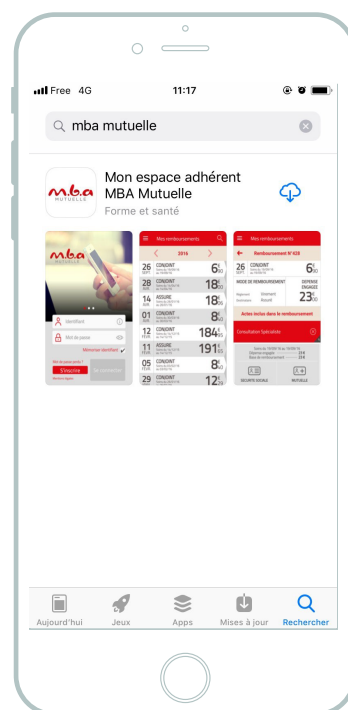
Free 4G 11:17

mba mutuelle

m.b.a MUTUELLE

Mon espace adhérent MBA Mutuelle
Forme et santé

Identifiant
Mot de passe
Mémoriser identifiant
Mot de passe oublié ?
S'inscrire
Se connecter

Mes remboursements
2016
26 SEPT CONJOINT 6,50
28 CONJOINT 18,50
14 ASSURE 18,50
01 CONJOINT 8,50
12 CONJOINT 184,55
11 ASSURE 191,60
05 CONJOINT 8,50
29 CONJOINT 12,50

Mes remboursements
Remboursement N° 428
26 SEPT CONJOINT 6,50
MODE DE REMBOURSEMENT
DEPENSE ENGAGEE
23,00
Actes inclus dans le remboursement
Consultation Spécialiste
SECURITE SOCIALE
MUTUELLE

Aujourd'hui Jeux Apps Mises à jour Rechercher